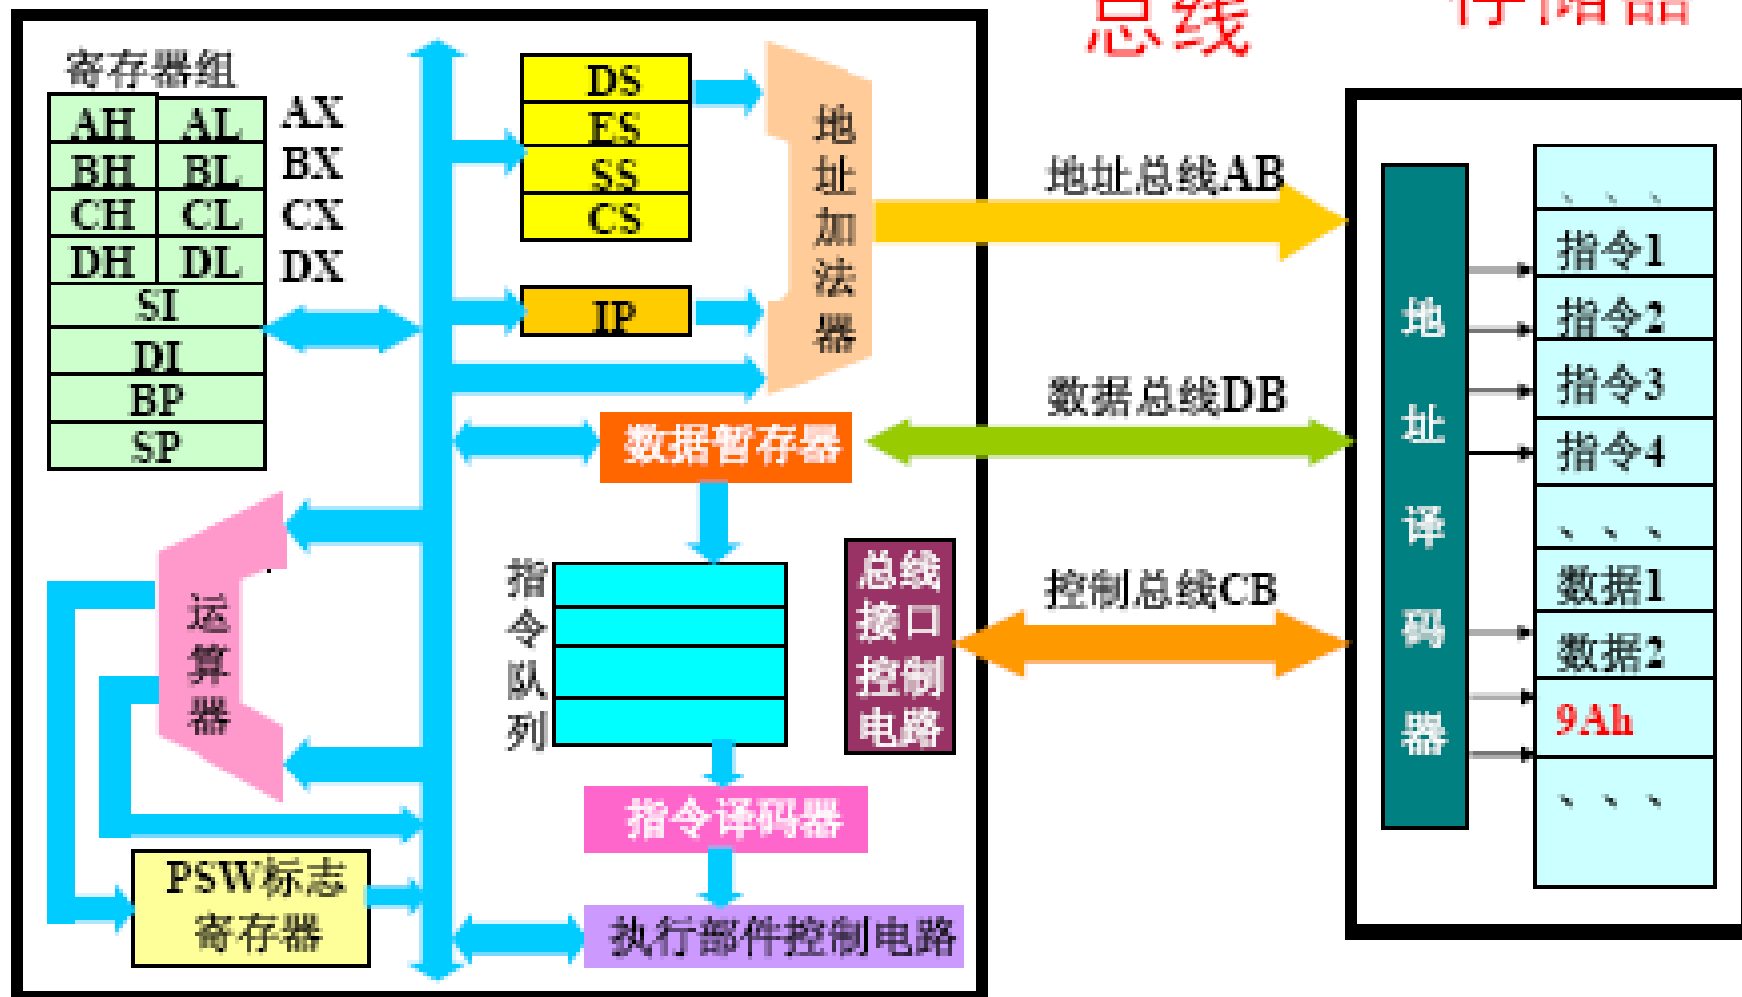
总线 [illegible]

寄存器组

| AH | AL |
|---|---|
| BH | BL |
| CH | CL |
| DH | DL |

AX
BX
CX
DX

SI
DI
BP
SP

DS
ES
SS
CS

IP

地址加法器

地址总线AB

数据暂存器

数据总线DB

指令队列

总线接口控制电路

控制总线CB

运算器

指令译码器

PSW标志寄存器

执行部件控制电路

地址译码器

、、、
指令1
指令2
指令3
指令4
、、、
数据1
数据2
9Ah
、、、